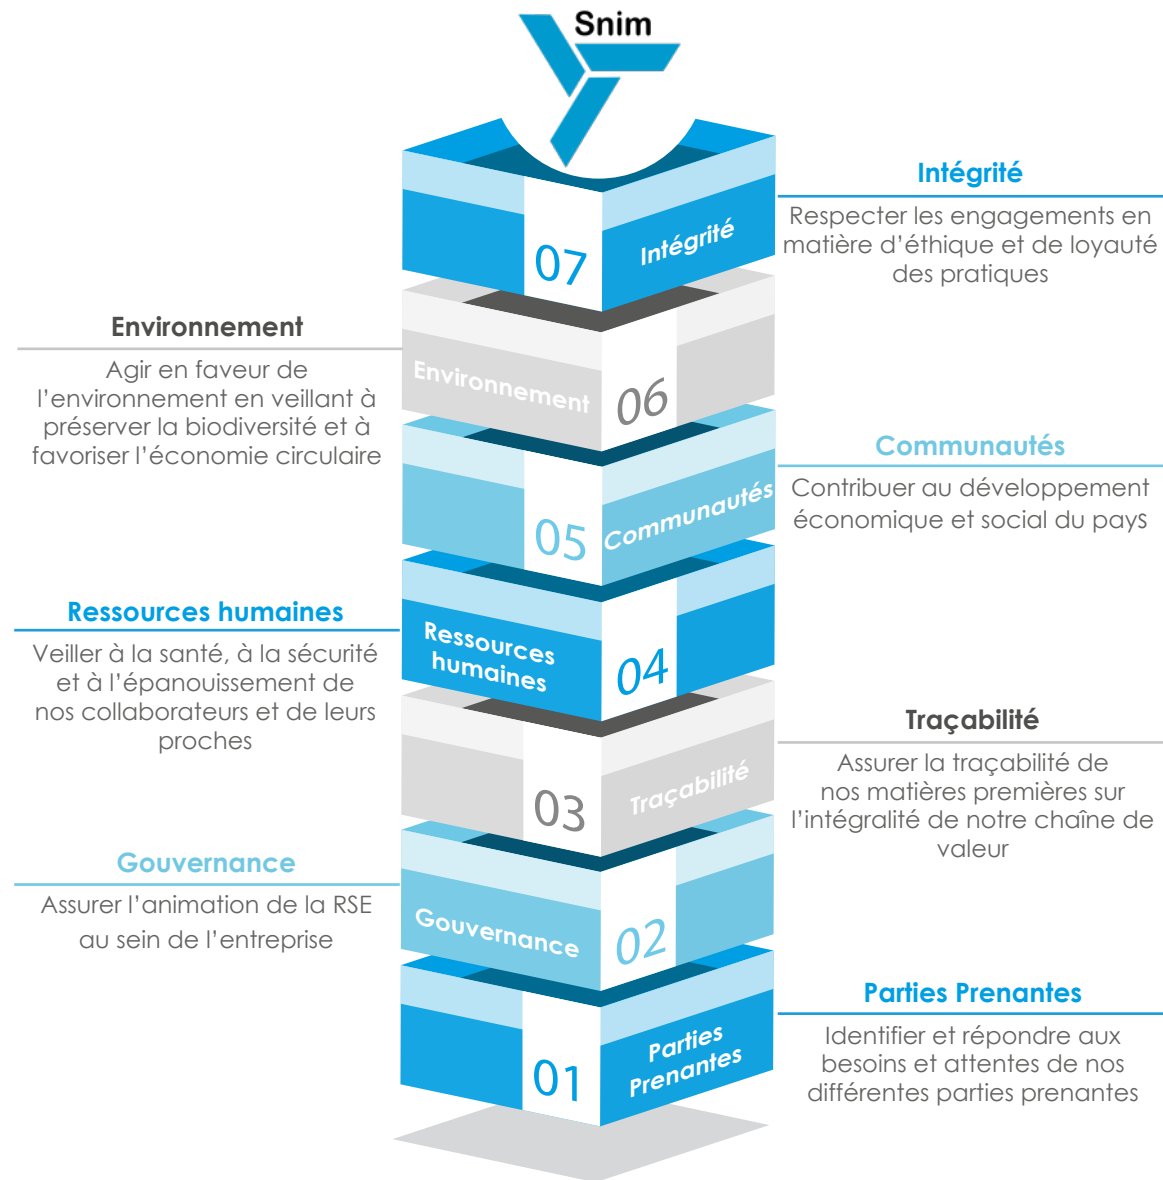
Snim

07 Intégrité

Intégrité
Respecter les engagements en matière d'éthique et de loyauté des pratiques

Environnement 06

Environnement
Agir en faveur de l'environnement en veillant à préserver la biodiversité et à favoriser l'économie circulaire

05 Communautés

Communautés
Contribuer au développement économique et social du pays

Ressources humaines 04

Ressources humaines
Veiller à la santé, à la sécurité et à l'épanouissement de nos collaborateurs et de leurs proches

03 Traçabilité

Traçabilité
Assurer la traçabilité de nos matières premières sur l'intégralité de notre chaîne de valeur

Gouvernance 02

Gouvernance
Assurer l'animation de la RSE au sein de l'entreprise

01 Parties Prenantes

Parties Prenantes
Identifier et répondre aux besoins et attentes de nos différentes parties prenantes